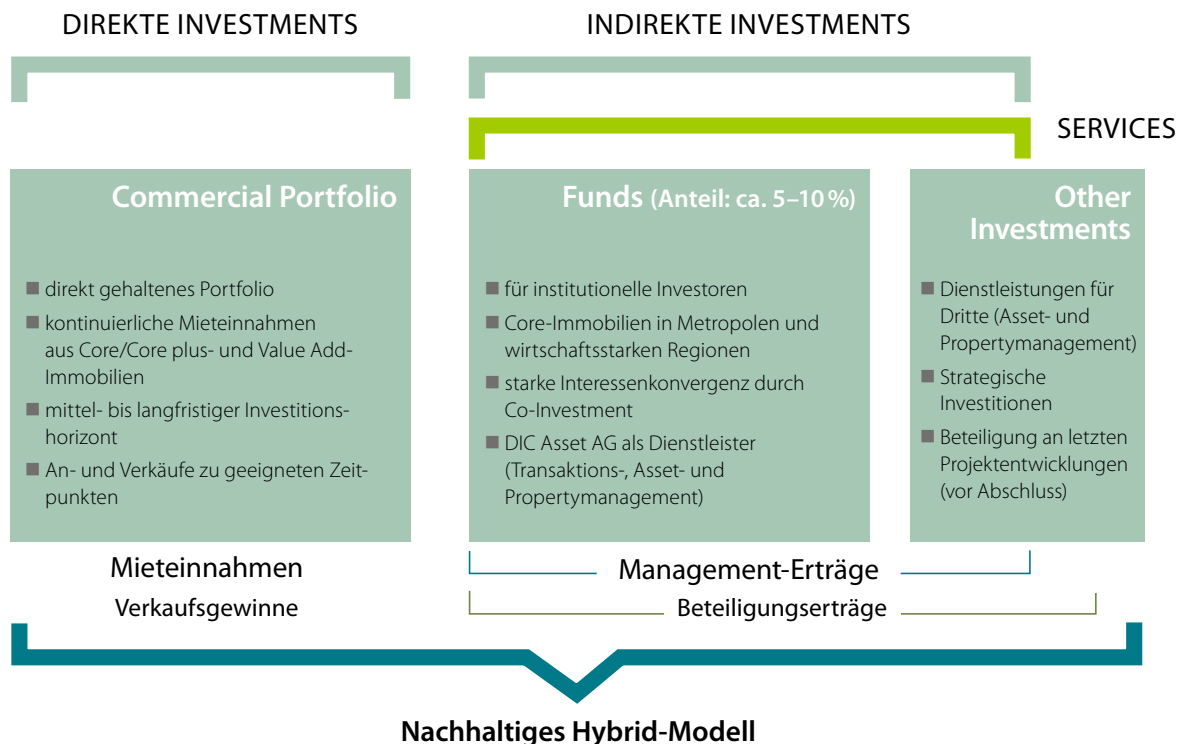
DIREKTE INVESTMENTS

INDIREKTE INVESTMENTS

SERVICES

Commercial Portfolio

■ direkt gehaltenes Portfolio
■ kontinuierliche Mieteinnahmen aus Core/Core plus- und Value Add-Immobilien
■ mittel- bis langfristiger Investitionshorizont
■ An- und Verkäufe zu geeigneten Zeitpunkten

Funds (Anteil: ca. 5–10 %)

■ für institutionelle Investoren
■ Core-Immobilien in Metropolen und wirtschaftsstarken Regionen
■ starke Interessenkonvergenz durch Co-Investment
■ DIC Asset AG als Dienstleister (Transaktions-, Asset- und Propertymanagement)

Other Investments

■ Dienstleistungen für Dritte (Asset- und Propertymanagement)
■ Strategische Investitionen
■ Beteiligung an letzten Projektentwicklungen (vor Abschluss)

Mieteinnahmen

Verkaufsgewinne

Management-Erträge

Beteiligungserträge

Nachhaltiges Hybrid-Modell